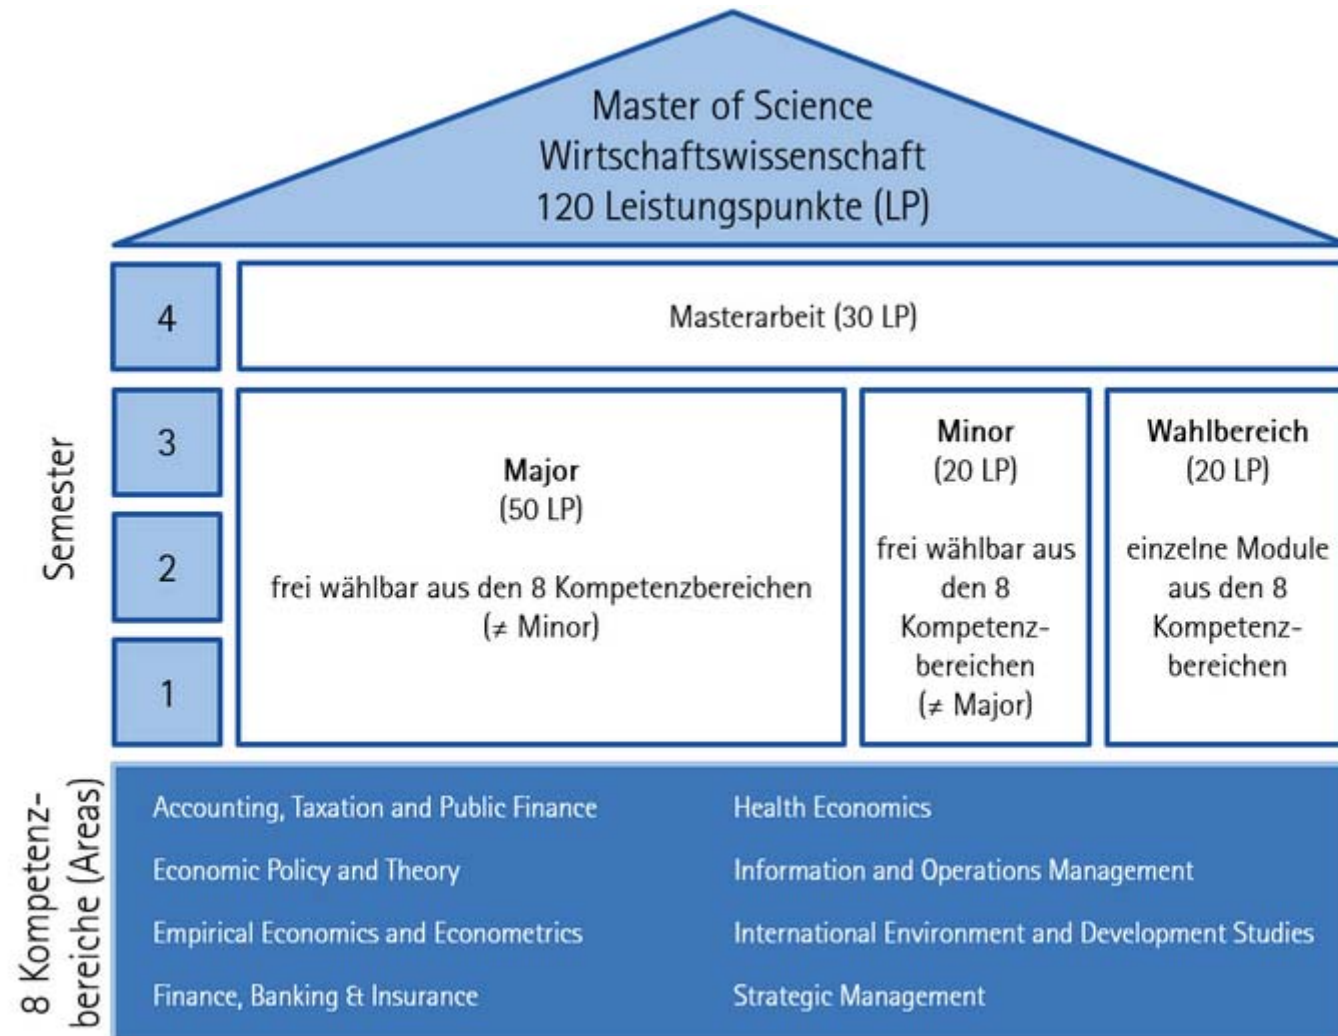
Master of Science
Wirtschaftswissenschaft
120 Leistungspunkte (LP)

Semester

4

Masterarbeit (30 LP)

3

2

1

Major
(50 LP)

frei wählbar aus den 8 Kompetenzbereichen
(≠ Minor)

Minor
(20 LP)

frei wählbar aus den 8 Kompetenzbereichen
(≠ Major)

Wahlbereich
(20 LP)

einzelne Module aus den 8 Kompetenzbereichen

8 Kompetenzbereiche (Areas)

Accounting, Taxation and Public Finance

Economic Policy and Theory

Empirical Economics and Econometrics

Finance, Banking & Insurance

Health Economics

Information and Operations Management

International Environment and Development Studies

Strategic Management